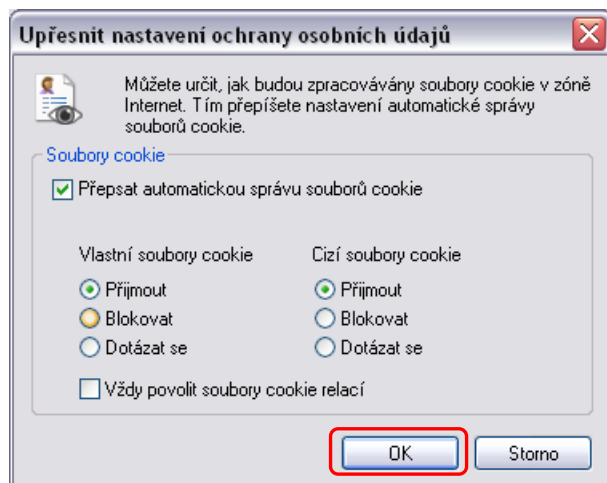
Upřesnit nastavení ochrany osobních údajů

Můžete určit, jak budou zpracovávány soubory cookie v zóně Internet. Tím přepíšete nastavení automatické správy souborů cookie.

Soubory cookie

Přepsat automatickou správu souborů cookie

Vlastní soubory cookie
Přijmout
Blokovat
Dotázat se

Cizí soubory cookie
Přijmout
Blokovat
Dotázat se

Vždy povolit soubory cookie relací

OK
Storno